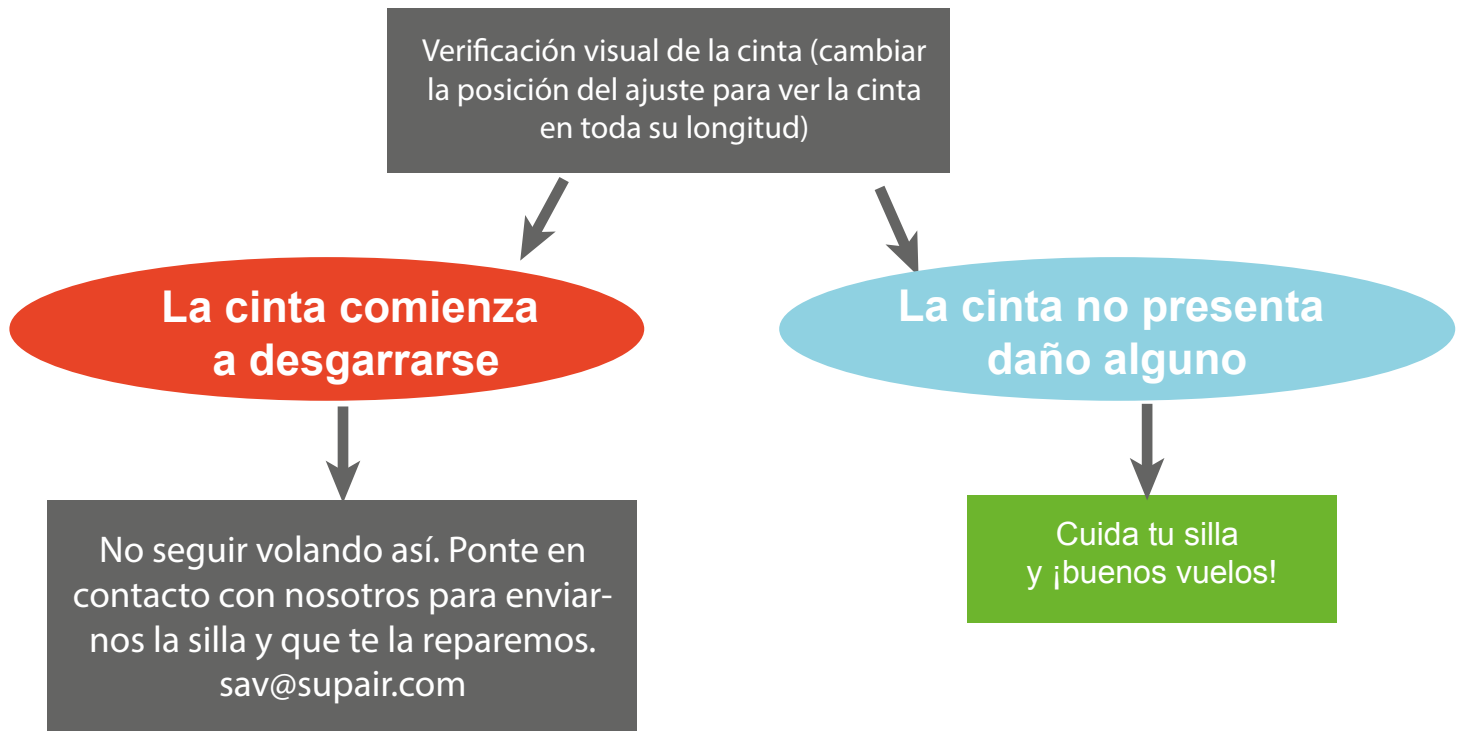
Verificación visual de la cinta (cambiar la posición del ajuste para ver la cinta en toda su longitud)

La cinta comienza a desgarrarse

La cinta no presenta daño alguno

No seguir volando así. Ponte en contacto con nosotros para enviarnos la silla y que te la reparemos. sav@supair.com

Cuida tu silla y ¡buenos vuelos!